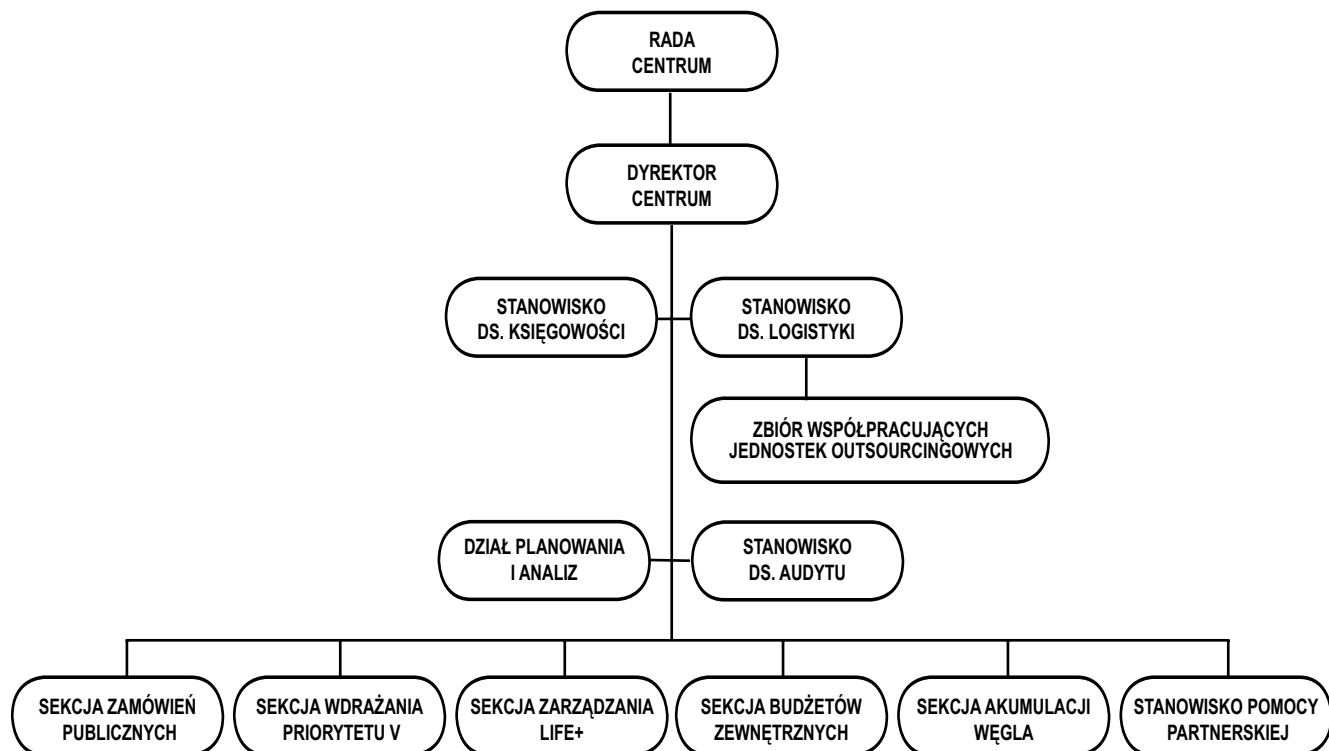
RADA CENTRUM

DYREKTOR CENTRUM

STANOWISKO DS. KSIĘGOWOŚCI

STANOWISKO DS. LOGISTYKI

ZBIÓR WSPÓŁPRACUJĄCYCH JEDNOSTEK OUTSOURCINGOWYCH

DZIAŁ PLANOWANIA I ANALIZ

STANOWISKO DS. AUDYTU

SEKCJA ZAMÓWIEŃ PUBLICZNYCH

SEKCJA WDRAŻANIA PRIORYTETU V

SEKCJA ZARZĄDZANIA LIFE+

SEKCJA BUDŻETÓW ZEWNĘTRZNYCH

SEKCJA AKUMULACJI WĘGLA

STANOWISKO POMOCY PARTNERSKIEJ